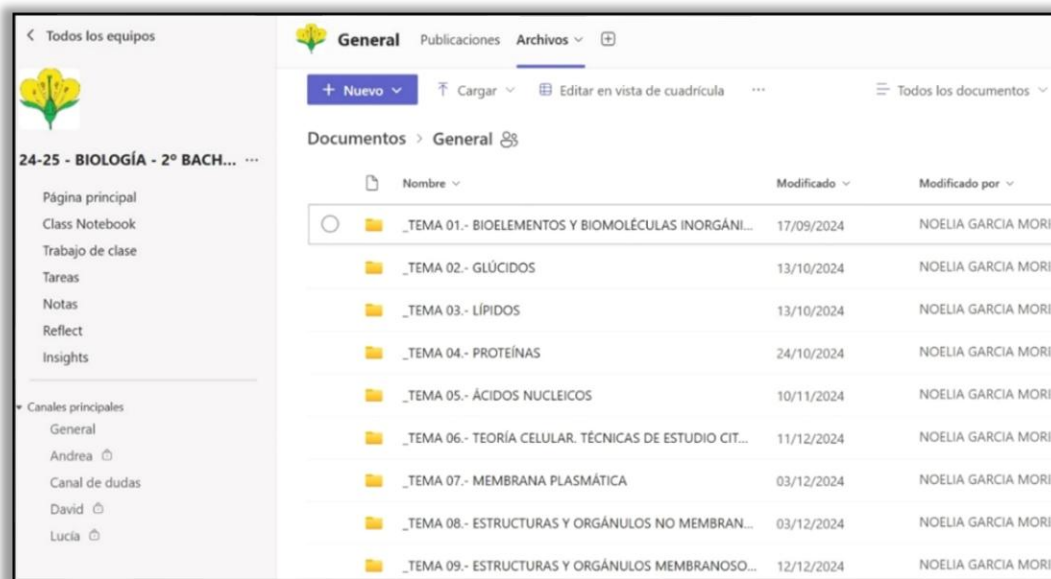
< Todos los equipos

24-25 - BIOLOGÍA - 2º BACH... ···

Página principal
Class Notebook
Trabajo de clase
Tareas
Notas
Reflect
Insights

Canales principales
General
Andrea
Canal de dudas
David
Lucía

General Publicaciones Archivos ⌄ ⊞

+ Nuevo ⌄ Cargar ⌄ Editar en vista de cuadrícula ··· Todos los documentos ⌄

Documentos > General

| | Nombre ⌄ | Modificado ⌄ | Modificado por ⌄ |
|---|---|---|---|
| | _TEMA 01.- BIOELEMENTOS Y BIOMOLÉCULAS INORGÁNI... | 17/09/2024 | NOELIA GARCIA MORI |
| | _TEMA 02.- GLÚCIDOS | 13/10/2024 | NOELIA GARCIA MORI |
| | _TEMA 03.- LÍPIDOS | 13/10/2024 | NOELIA GARCIA MORI |
| | _TEMA 04.- PROTEÍNAS | 24/10/2024 | NOELIA GARCIA MORI |
| | _TEMA 05.- ÁCIDOS NUCLEICOS | 10/11/2024 | NOELIA GARCIA MORI |
| | _TEMA 06.- TEORÍA CELULAR. TÉCNICAS DE ESTUDIO CIT... | 11/12/2024 | NOELIA GARCIA MORI |
| | _TEMA 07.- MEMBRANA PLASMÁTICA | 03/12/2024 | NOELIA GARCIA MORI |
| | _TEMA 08.- ESTRUCTURAS Y ORGÁNULOS NO MEMBRAN... | 03/12/2024 | NOELIA GARCIA MORI |
| | _TEMA 09.- ESTRUCTURAS Y ORGÁNULOS MEMBRANOSO... | 12/12/2024 | NOELIA GARCIA MORI |